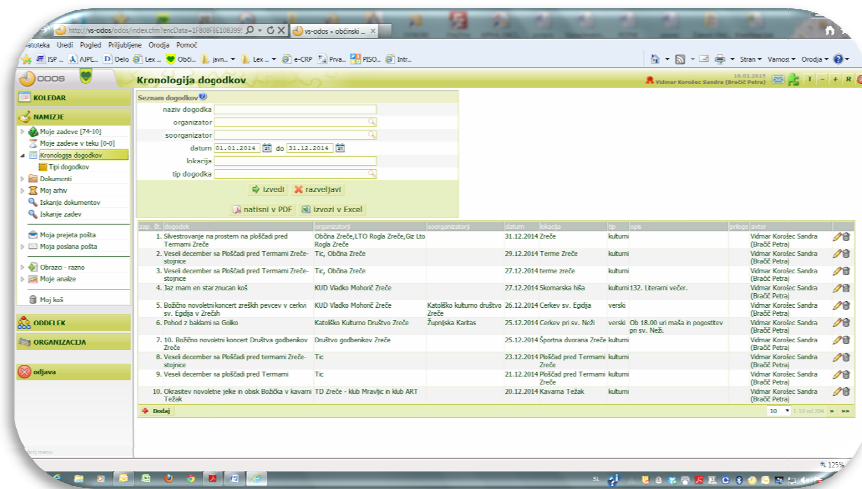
http://vs-odos/odos/index.cfm?encData=1f808

vs-odos - občinski...

Datoteka Uredi Pogled Priljubljene Orodja Pomoč

ISP ... AJPL... Delo Lex ... Obči... javn... Lex ... e-CRP Prva... PISO... Intr...

Stran Varnost Orodja

odos

Kronologija dogodkov

Vidmar Korošec Sandra (Bračič Petra)

KOLEDAR

NAMIZJE

Moje zadeve [74-10]

Moje zadeve v teku [0-0]

Kronologija dogodkov

Tipi dogodkov

Dokumenti

Moj arhiv

Iskanje dokumentov

Iskanje zadev

Moja prejeta pošta

Moja poslana pošta

Obrazci - razno

Moje analize

Moj koš

ODDELEK

ORGANIZACIJA

odjava

Seznam dogodkov

naziv dogodka

organizator

soorganizator

datum 01.01.2014 do 31.12.2014

lokacija

tip dogodka

Izvedi razveljavi

natisni v PDF Izvozi v Excel

| zap. št. | dogodek | organizator | soorganizatorji | datum | lokacija | tip | opis | prilogo | avtor |
|---|---|---|---|---|---|---|---|---|---|
| 1. | Silvestrovanje na prostem na ploščadi pred Termami Zreče | Občina Zreče,LTO Rogla Zreče,Gz Ltd Rogla Zreče | | 31.12.2014 | Zreče | kulturni | | | Vidmar Korošec Sandra (Bračič Petra) |
| 2. | Veseli december sa Ploščadi pred Termami Zreče-stojnice | Tic, Občina Zreče | | 29.12.2014 | Terme Zreče | kulturni | | | Vidmar Korošec Sandra (Bračič Petra) |
| 3. | Veseli december sa Ploščadi pred Termami Zreče-stojnice | Tic, Občina Zreče | | 27.12.2014 | terme zreče | kulturni | | | Vidmar Korošec Sandra (Bračič Petra) |
| 4. | Jaz mam en starznucan koš | KUD Vladko Mohorič Zreče | | 27.12.2014 | Skomarska hiša | kulturni | 132. Literarni večer. | | Vidmar Korošec Sandra (Bračič Petra) |
| 5. | Božično novoletni koncert zreških pevcev v cerkvi sv. Egidja v Zrečah | KUD Vladko Mohorič Zreče | Katoliško kulturno društvo Zreče | 26.12.2014 | Cerkev sv. Egidja | verski | | | Vidmar Korošec Sandra (Bračič Petra) |
| 6. | Pohod z baklami sa Golko | Katoliško Kulturno Društvo Zreče | Župnijska Karitas | 25.12.2014 | Cerkev pri sv. Neži | verski | Ob 18.00 uri maša in pogostitev pri sv. Neži. | | Vidmar Korošec Sandra (Bračič Petra) |
| 7. | 10. Božično novoletni koncert Društva godbenikov Zreče | Društvo godbenikov Zreče | | 25.12.2014 | Športna dvorana Zreče | kulturni | | | Vidmar Korošec Sandra (Bračič Petra) |
| 8. | Veseli december sa Ploščadi pred Termami Zreče-stojnice | Tic | | 23.12.2014 | Ploščad pred Termami Zreče | kulturni | | | Vidmar Korošec Sandra (Bračič Petra) |
| 9. | Veseli december sa ploščadi pred Termami | Tic | | 21.12.2014 | Ploščad pred Termami Zreče | kulturni | | | Vidmar Korošec Sandra (Bračič Petra) |
| 10. | Okrastitev novoletne jelke in obisk Božička v kavarni Težak | TD Zreče - klub Mravljic in klub ART | | 20.12.2014 | Kavarna Težak | kulturni | | | Vidmar Korošec Sandra (Bračič Petra) |

Dodaj

10

125%